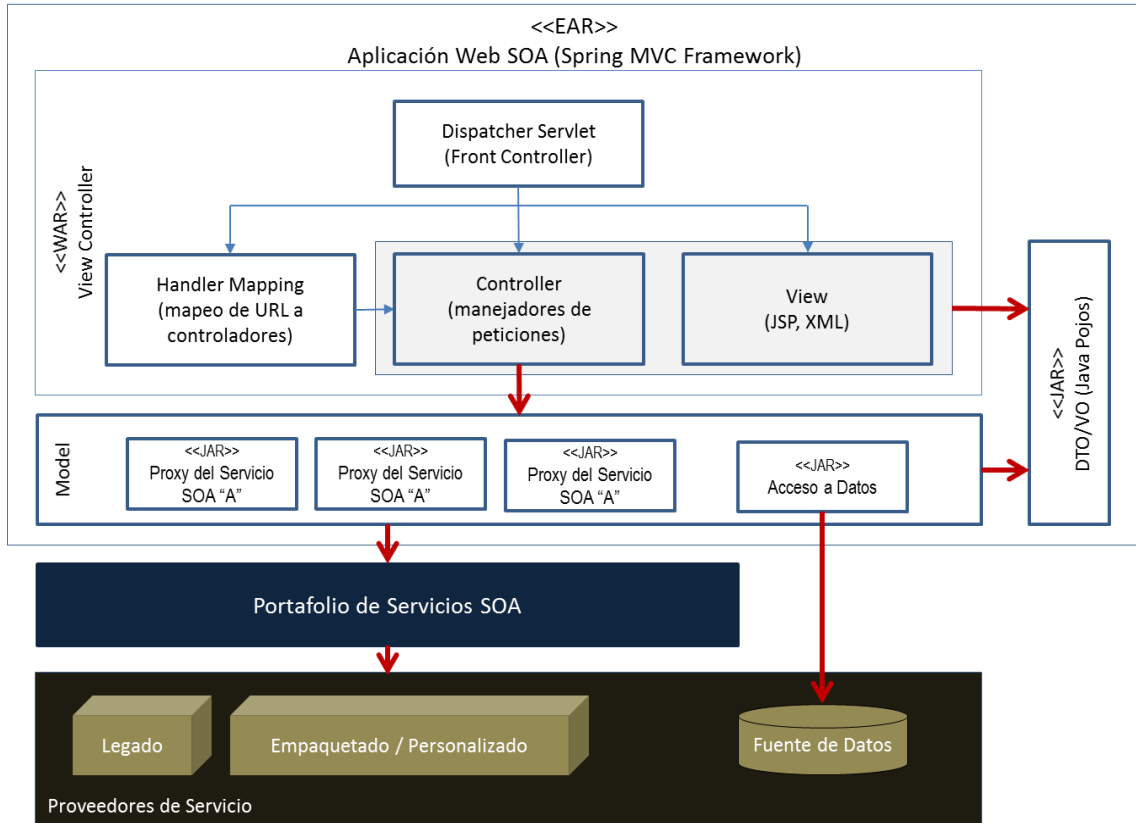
<<EAR>>
Aplicación Web SOA (Spring MVC Framework)

<<WAR>>
View Controller

Dispatcher Servlet
(Front Controller)

Handler Mapping
(mapeo de URL a controladores)

Controller
(manejadores de peticiones)

View
(JSP, XML)

<<JAR>>
DTO/VO (Java Pojos)

Model

<<JAR>>
Proxy del Servicio SOA “A”

<<JAR>>
Proxy del Servicio SOA “A”

<<JAR>>
Proxy del Servicio SOA “A”

<<JAR>>
Acceso a Datos

Portafolio de Servicios SOA

Legado

Empaquetado / Personalizado

Fuente de Datos

Proveedores de Servicio